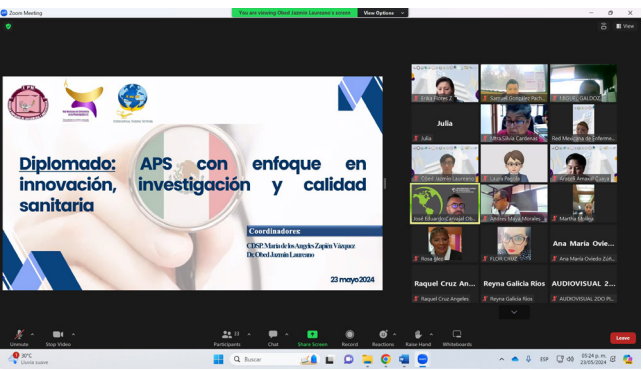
Zoom Meeting

You are viewing Obed Jazmin Laureano's screen

View Options

View

Diplomado: APS con enfoque en innovación, investigación y calidad sanitaria

Coordinadores:

CDSP. María de los Ángeles Zapién Vázquez

Dr. Obed Jazmín Laureano

23 mayo 2024

Erika Flores Z

Samuel González Pach...

LROVEL GALDOZ

Julia

Julia

Mtra Silvia Cardenas

Red Mexicana de Enferme...

Obed Jazmin Laureano

Laura Pacheco

Araceli Amaral Garcia

José Eduardo Carvajal Ch...

Andrés Maya Morales

Martha Molina

Rosa glez

FLOR CRUZ

Ana Maria Ovie...

Ana Maria Oviedo Zúñ...

Raquel Cruz An...

Raquel Cruz Angeles

Reyna Galicia Rios

Reyna Galicia Rios

AUDIOVISUAL 2...

AUDIOVISUAL 2DO PI...

Unmute

Stop Video

Participants 13

Chat

Share Screen

Record

Reactions

Raise Hand

Whiteboards

Leave

30°C
Lluvia suave

Buscar

ESP

05:24 p. m.
23/05/2024